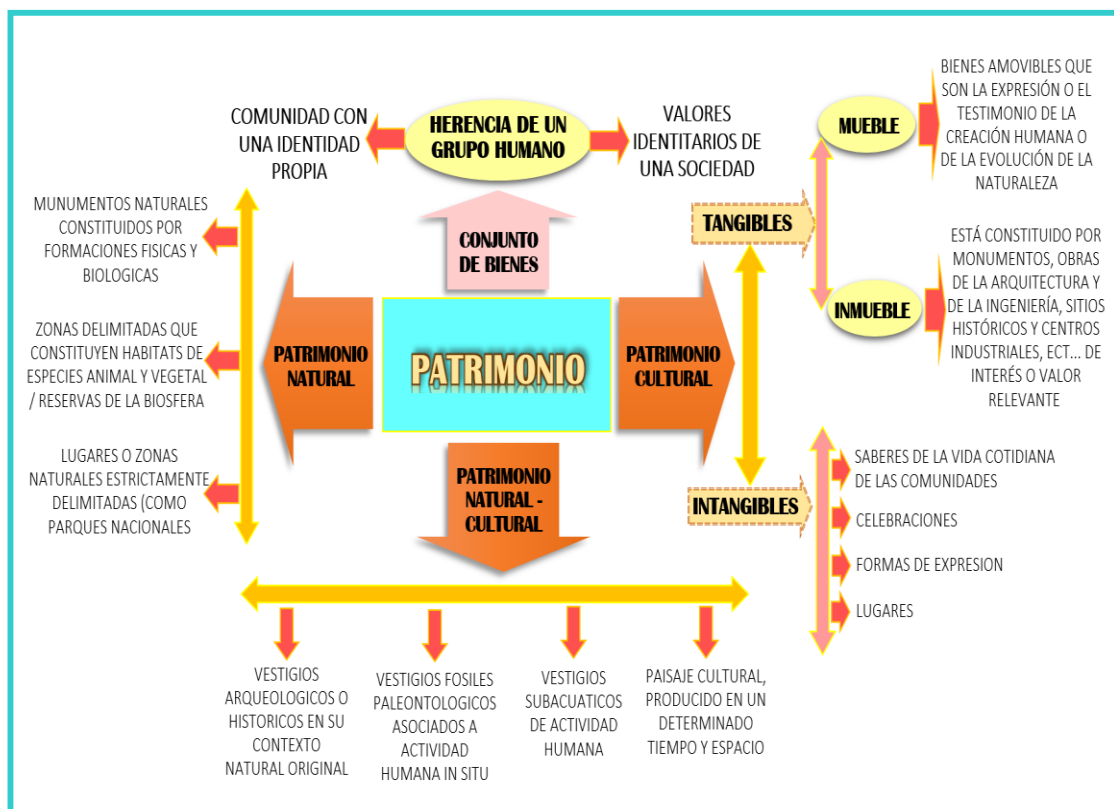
COMUNIDAD CON UNA IDENTIDAD PROPIA

HERENCIA DE UN GRUPO HUMANO

VALORES IDENTITARIOS DE UNA SOCIEDAD

CONJUNTO DE BIENES

MUNUMENTOS NATURALES CONSTITUIDOS POR FORMACIONES FISICAS Y BIOLOGICAS

ZONAS DELIMITADAS QUE CONSTITUYEN HABITATS DE ESPECIES ANIMAL Y VEGETAL / RESERVAS DE LA BIOSFERA

LUGARES O ZONAS NATURALES ESTRICTAMENTE DELIMITADAS (COMO PARQUES NACIONALES

PATRIMONIO NATURAL

PATRIMONIO

PATRIMONIO CULTURAL

PATRIMONIO NATURAL - CULTURAL

TANGIBLES

MUEBLE

BIENES AMOVIBLES QUE SON LA EXPRESIÓN O EL TESTIMONIO DE LA CREACIÓN HUMANA O DE LA EVOLUCIÓN DE LA NATURALEZA

INMUEBLE

ESTÁ CONSTITUIDO POR MONUMENTOS, OBRAS DE LA ARQUITECTURA Y DE LA INGENIERÍA, SITIOS HISTÓRICOS Y CENTROS INDUSTRIALES, ECT... DE INTERÉS O VALOR RELEVANTE

INTANGIBLES

SABERES DE LA VIDA COTIDIANA DE LAS COMUNIDADES

CELEBRACIONES

FORMAS DE EXPRESION

LUGARES

VESTIGIOS ARQUEOLOGICOS O HISTORICOS EN SU CONTEXTO NATURAL ORIGINAL

VESTIGIOS FOSILES PALEONTOLOGICOS ASOCIADOS A ACTIVIDAD HUMANA IN SITU

VESTIGIOS SUBACUATICOS DE ACTIVIDAD HUMANA

PAISAJE CULTURAL, PRODUCIDO EN UN DETERMINADO TIEMPO Y ESPACIO